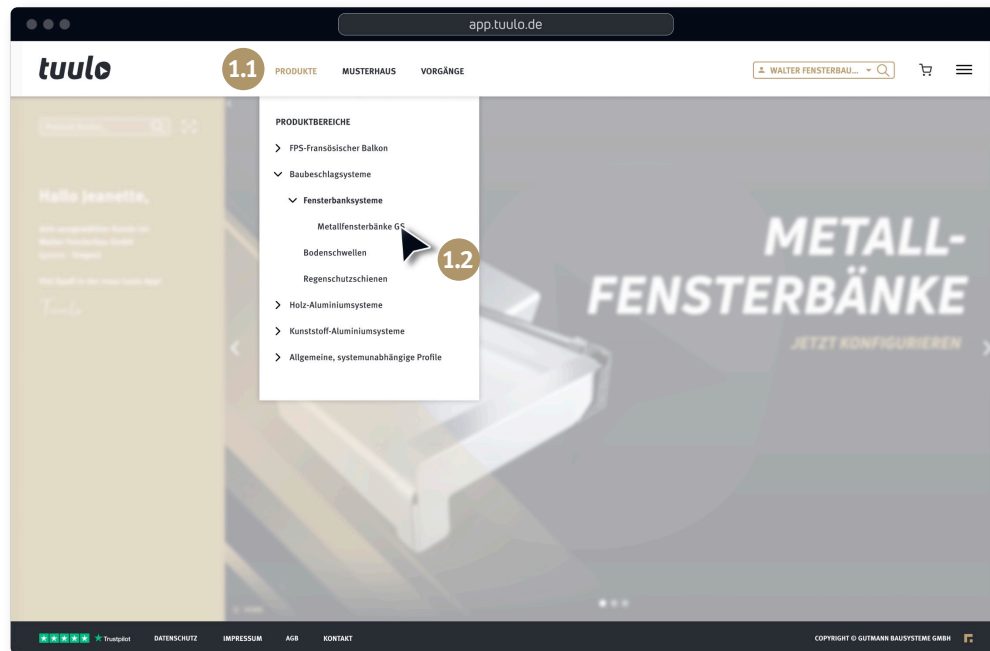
app.tuulo.de

tuulo

1.1 PRODUKTE MUSTERHAUS VORGÄNGE

WALTER FENSTERBAU...

PRODUKTBEREICHE

FPS-Fransösischer Balkon

Baubeschlagsysteme

Fensterbanksysteme

Metallfensterbänke GS

1.2

Bodenschwellen

Regenschutzschienen

Holz-Aluminiumsysteme

Kunststoff-Aluminiumsysteme

Allgemeine, systemunabhängige Profile

Hallo Jeanette,

METALL-
FENSTERBÄNKE

JETZT KONFIGURIEREN

Trustpilot DATENSCHUTZ IMPRESSUM AGB KONTAKT

COPYRIGHT © GUTMANN BAUSYSTEME GMBH